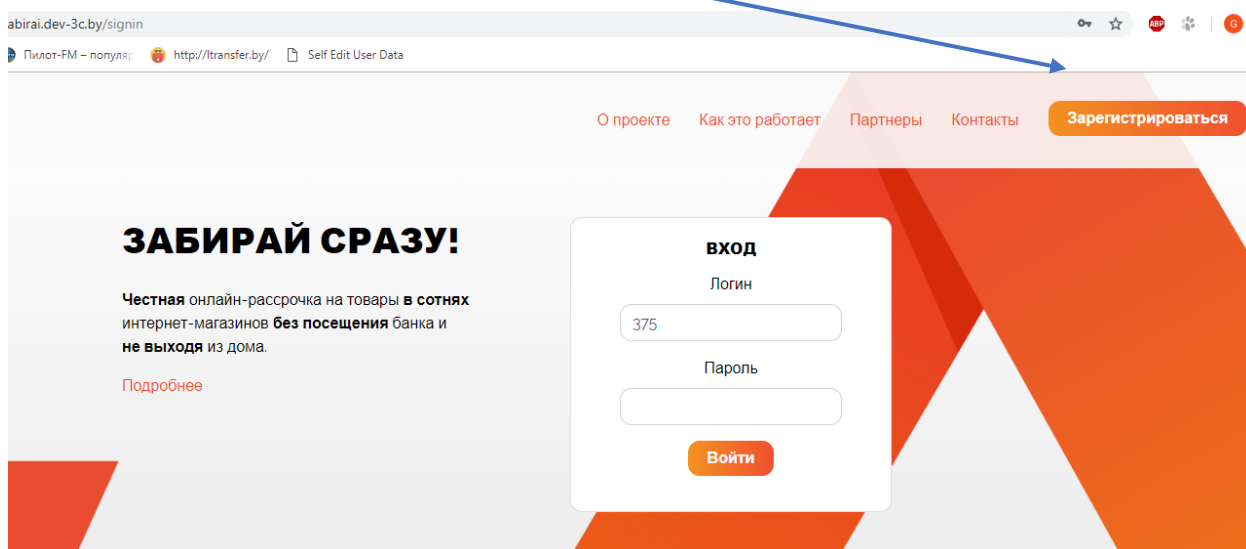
abirai.dev-3c.by/signin

ABP G

Пилот-FM – популяр http://ltransfer.by/ Self Edit User Data

О проекте Как это работает Партнеры Контакты Зарегистрироваться

ЗАБИРАЙ СРАЗУ!

Честная онлайн-рассрочка на товары в сотнях интернет-магазинов без посещения банка и не выходя из дома.

Подробнее

ВХОД

Логин

375

Пароль

Войти